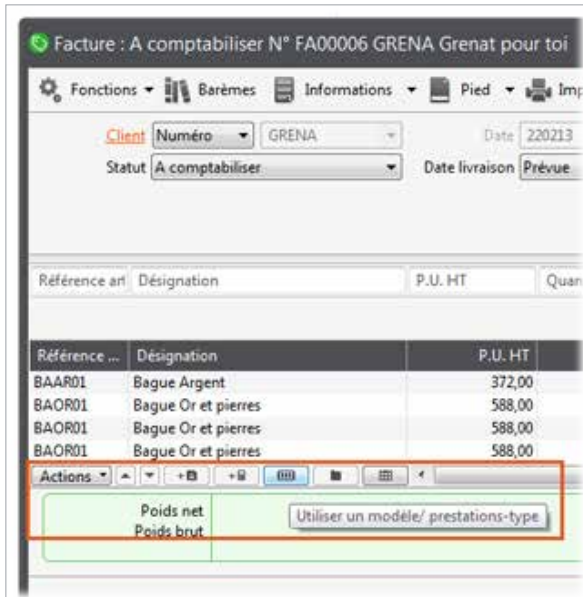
Facture : A comptabiliser N° FA00006 GRENA Grenat pour toi

Fonctions ▾ Barèmes Informations ▾ Pied ▾ Imp

Client Numéro ▾ GRENA Date 220213

Statut A comptabiliser Date livraison Prévue

Référence art Désignation P.U. HT Quan

| Référence ... | Désignation | P.U. HT |
|---|---|---|
| BAAR01 | Bague Argent | 372,00 |
| BAOR01 | Bague Or et pierres | 588,00 |
| BAOR01 | Bague Or et pierres | 588,00 |
| BAOR01 | Bague Or et pierres | 588,00 |

Actions ▾

Poids net
Poids brut

Utiliser un modèle/ prestations-type